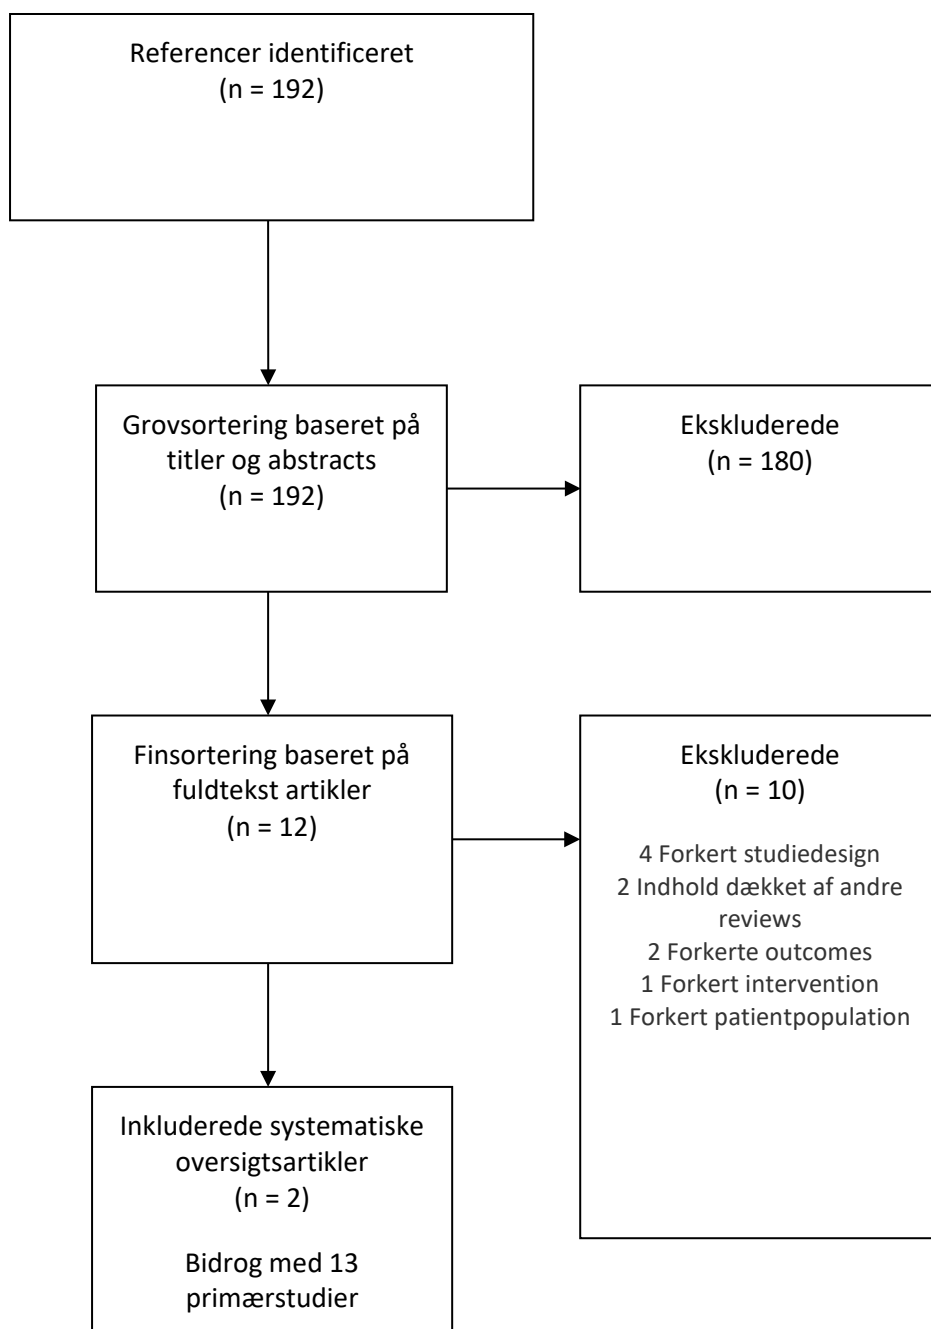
Referencer identificeret
(n = 192)

Grovsortering baseret på titler og abstracts
(n = 192)

Ekskluderede
(n = 180)

Finsortering baseret på fuldtekst artikler
(n = 12)

Ekskluderede
(n = 10)

4 Forkert studiedesign
2 Indhold dækket af andre reviews
2 Forkerte outcomes
1 Forkert intervention
1 Forkert patientpopulation

Inkluderede systematiske oversigtsartikler
(n = 2)

Bidrog med 13 primærstudier